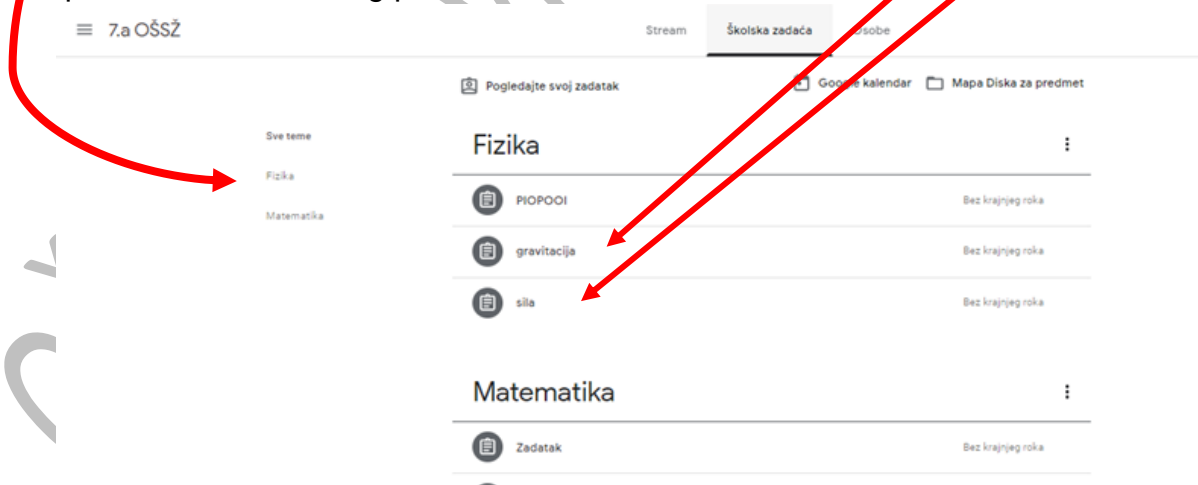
7.a OŠSŽ

Stream | Školska zadaća | Osobe

Pogledajte svoj zadatak | Google kalendar | Mapa Diska za predmet

Sve teme
Fizika
Matematika

Fizika

PIOPOOI Bez krajnjeg roka

gravitacija Bez krajnjeg roka

sila Bez krajnjeg roka

Matematika

Zadatak Bez krajnjeg roka